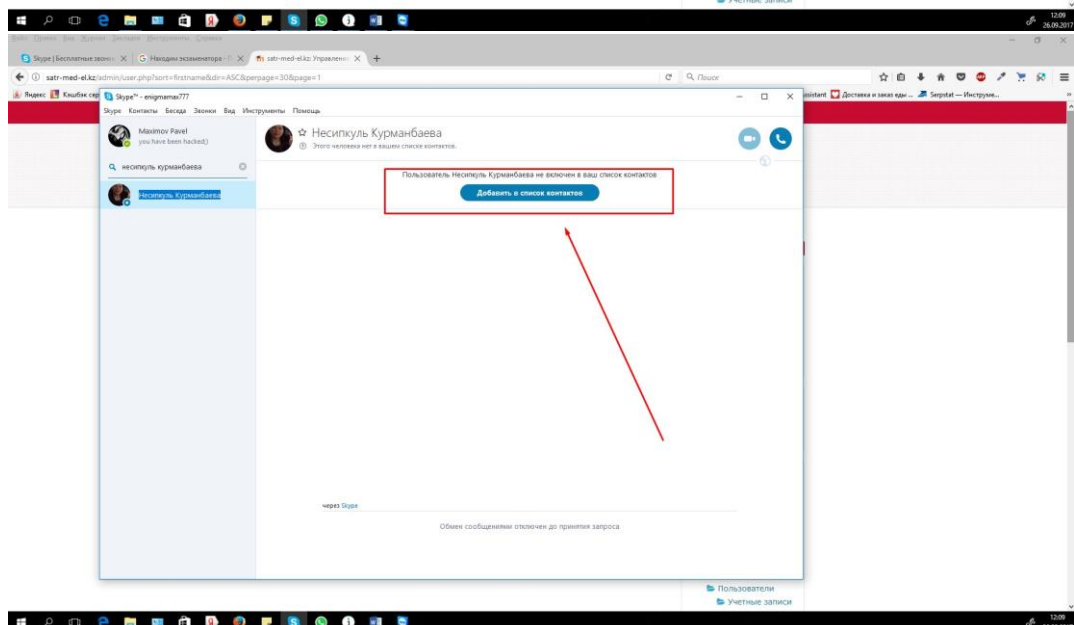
Учетные записи

12:09
26.09.2017

Файл Правка Вид Журнал Закладки Инструменты Справка

Skype | Бесплатные звонки
Находим экзаменатора
satr-med-el.kz: Управлени

satr-med-el.kz/admin/user.php?sort=firstname&dir=ASC&perpage=30&page=1

Поиск

Яндекс Кэшбэк сер

Skype™ - enigmamax777

Skype Контакты Беседа Звонки Вид Инструменты Помощь

Maximov Pavel
you have been hacked)

несипкуль курманбаева

Несипкуль Курманбаева

Несипкуль Курманбаева
Этого человека нет в вашем списке контактов.

Пользователь Несипкуль Курманбаева не включен в ваш список контактов
Добавить в список контактов

через Skype

Обмен сообщениями отключен до принятия запроса

ssistent Доставка и заказ еды ... Serpstat — Инструме...

Пользователи
Учетные записи

12:09